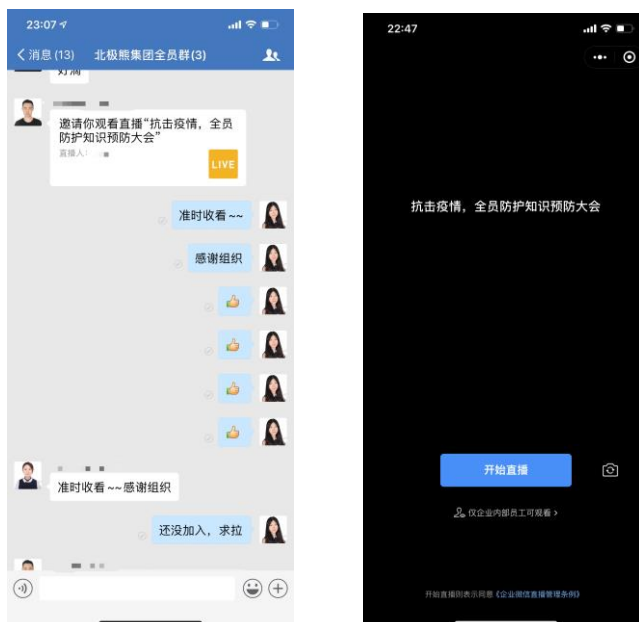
23:07

消息 (13) 北极熊集团全员群(3)

好滴

邀请你观看直播"抗击疫情，全员防护知识预防大会"

直播人

LIVE

准时收看~~

感谢组织

准时收看~~感谢组织

还没加入，求拉

22:47

抗击疫情，全员防护知识预防大会

开始直播

仅企业内部员工可观看 >

开始直播即表示同意《企业微信直播管理条例》